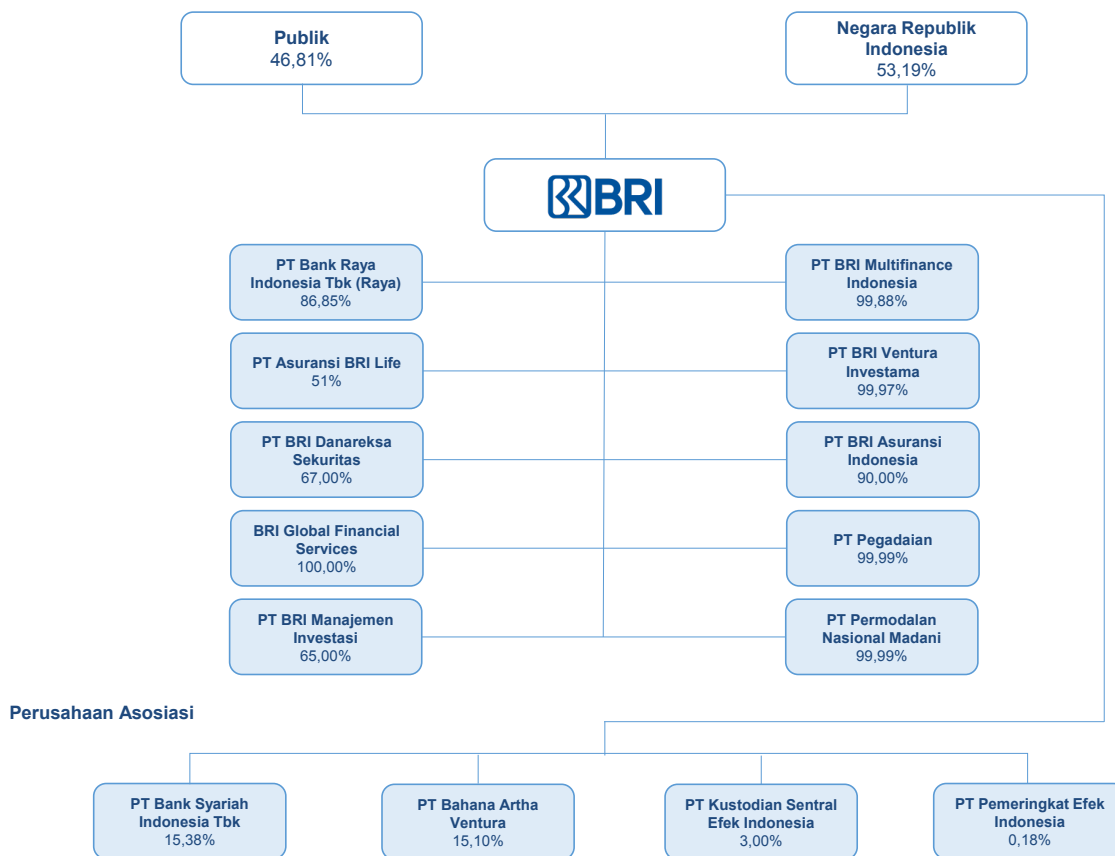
Publik
46,81%

Negara Republik Indonesia
53,19%

BRI

PT Bank Raya Indonesia Tbk (Raya)
86,85%

PT BRI Multifinance Indonesia
99,88%

PT Asuransi BRI Life
51%

PT BRI Ventura Investama
99,97%

PT BRI Danareksa Sekuritas
67,00%

PT BRI Asuransi Indonesia
90,00%

BRI Global Financial Services
100,00%

PT Pegadaian
99,99%

PT BRI Manajemen Investasi
65,00%

PT Permodalan Nasional Madani
99,99%

Perusahaan Asosiasi

PT Bank Syariah Indonesia Tbk
15,38%

PT Bahana Artha Ventura
15,10%

PT Kustodian Sentral Efek Indonesia
3,00%

PT Pemeringkat Efek Indonesia
0,18%